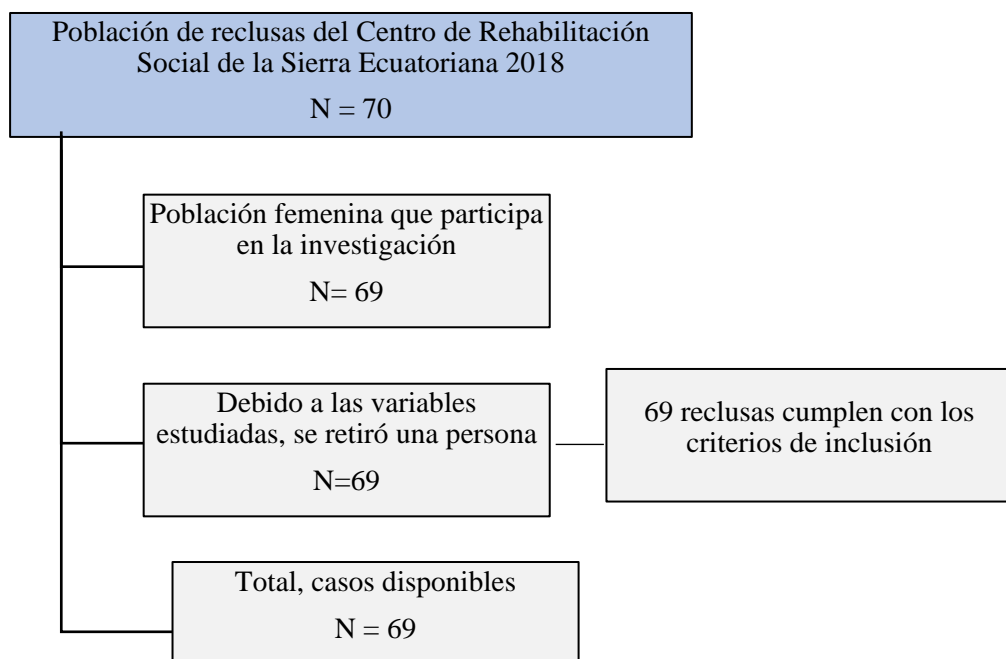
Población de reclusas del Centro de Rehabilitación Social de la Sierra Ecuatoriana 2018

N = 70

Población femenina que participa en la investigación

N= 69

Debido a las variables estudiadas, se retiró una persona

N=69

69 reclusas cumplen con los criterios de inclusión

Total, casos disponibles

N = 69